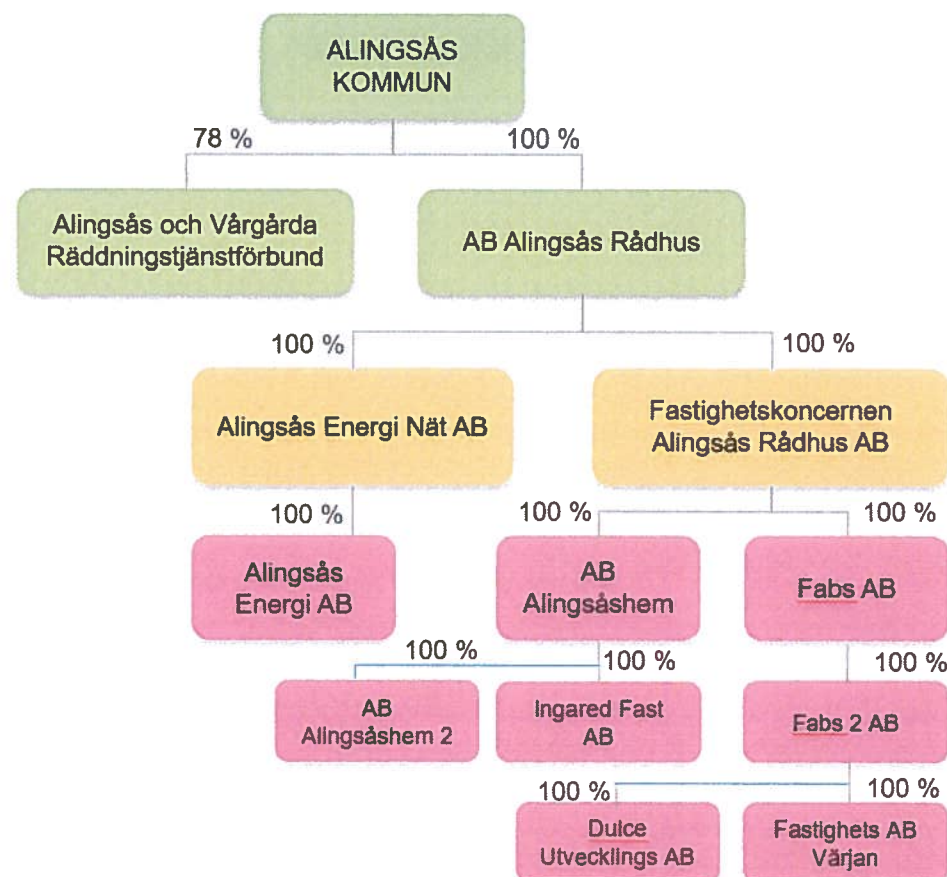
ALINGSÅS KOMMUN

78 %

100 %

Alingsås och Vårgårda Räddningstjänstförbund

AB Alingsås Rådhus

100 %

100 %

Alingsås Energi Nät AB

Fastighetskoncernen Alingsås Rådhus AB

100 %

100 %

100 %

Alingsås Energi AB

AB Alingsåshem

Fabs AB

100 %

100 %

100 %

AB Alingsåshem 2

Ingared Fast AB

Fabs 2 AB

100 %

100 %

Dulce Utvecklings AB

Fastighets AB Värjan